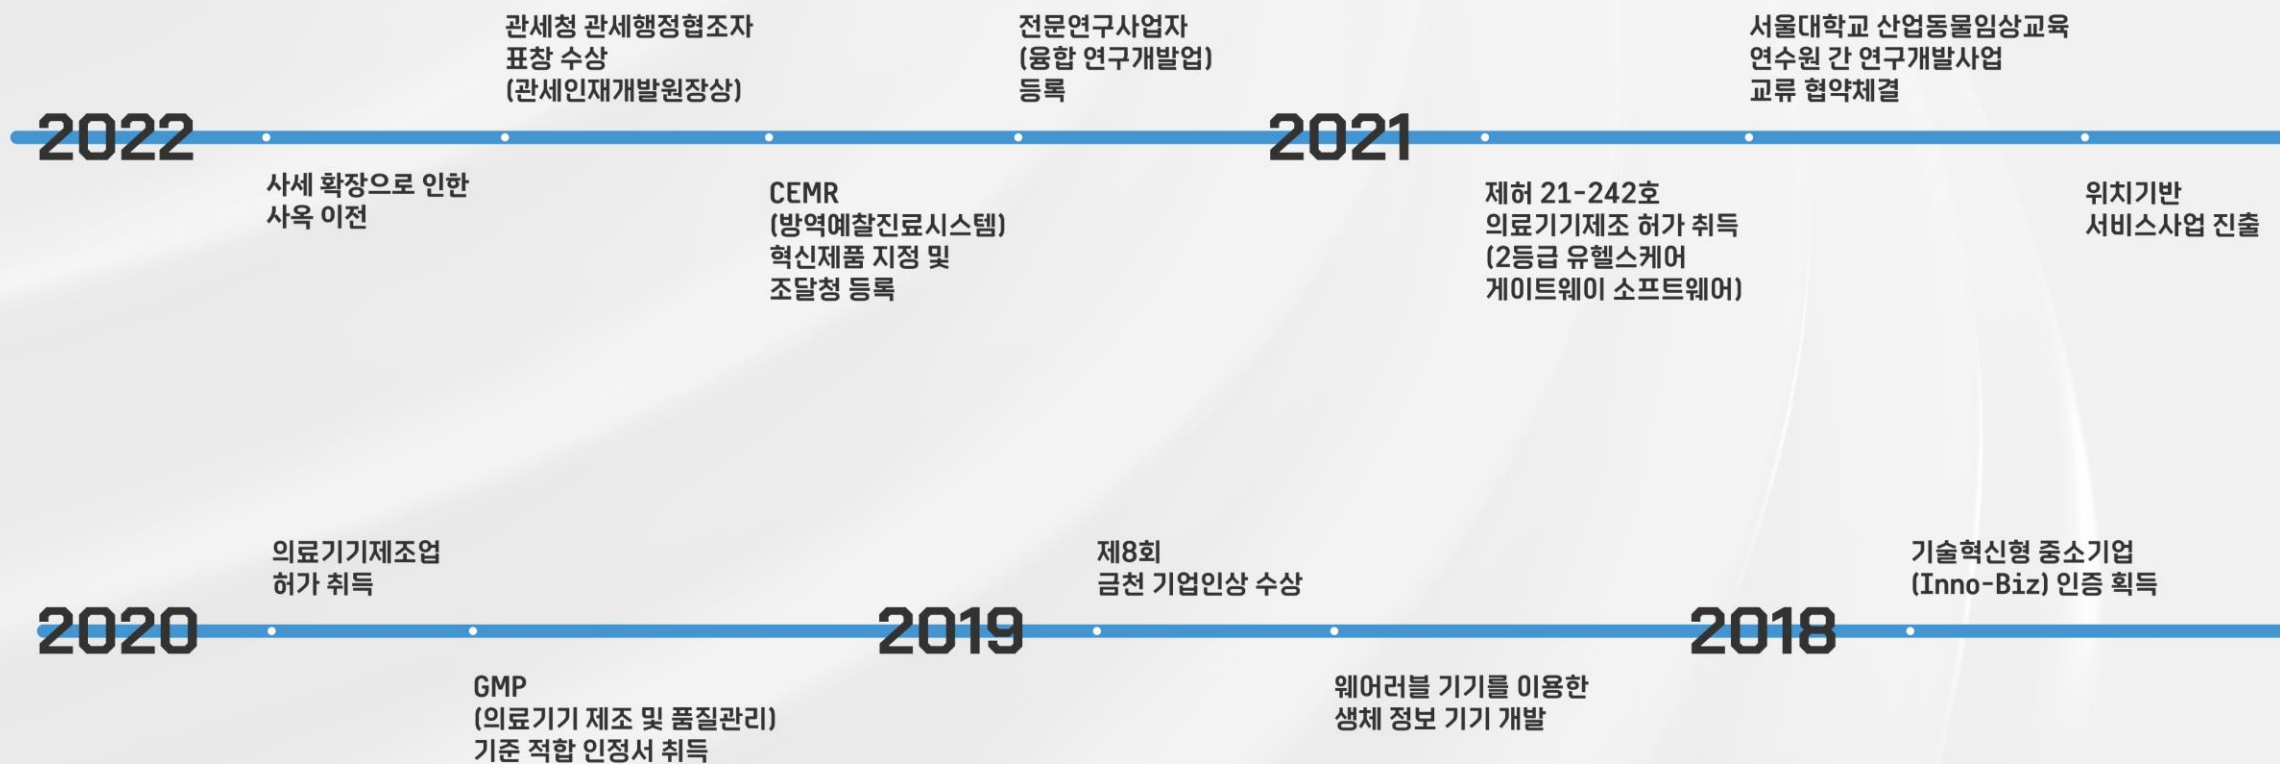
2022

사세 확장으로 인한 사옥 이전

관세청 관세행정협조자 표창 수상 (관세인재개발원장상)

CEMR (방역예찰진료시스템) 혁신제품 지정 및 조달청 등록

전문연구사업자 (융합 연구개발업) 등록

2021

제허 21-242호 의료기기제조 허가 취득 (2등급 유헬스케어 게이트웨이 소프트웨어)

서울대학교 산업동물임상교육 연수원 간 연구개발사업 교류 협약체결

위치기반 서비스사업 진출

2020

의료기기제조업 허가 취득

GMP (의료기기 제조 및 품질관리) 기준 적합 인정서 취득

2019

제8회 금천 기업인상 수상

웨어러블 기기를 이용한 생체 정보 기기 개발

2018

기술혁신형 중소기업 (Inno-Biz) 인증 획득